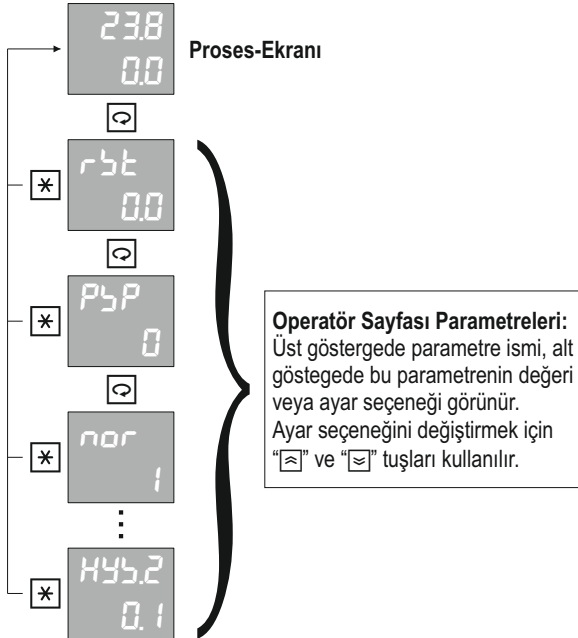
23.8
0.0

Proses-Ekranı

rbt
0.0

PSP
0

nor
1

HYS.2
0.1

Operatör Sayfası Parametreleri:
Üst göstergede parametre ismi, alt göstegede bu parametrenin değeri veya ayar seçeneği görünür.
Ayar seçeneğini değiştirmek için "≈" ve "≈" tuşları kullanılır.